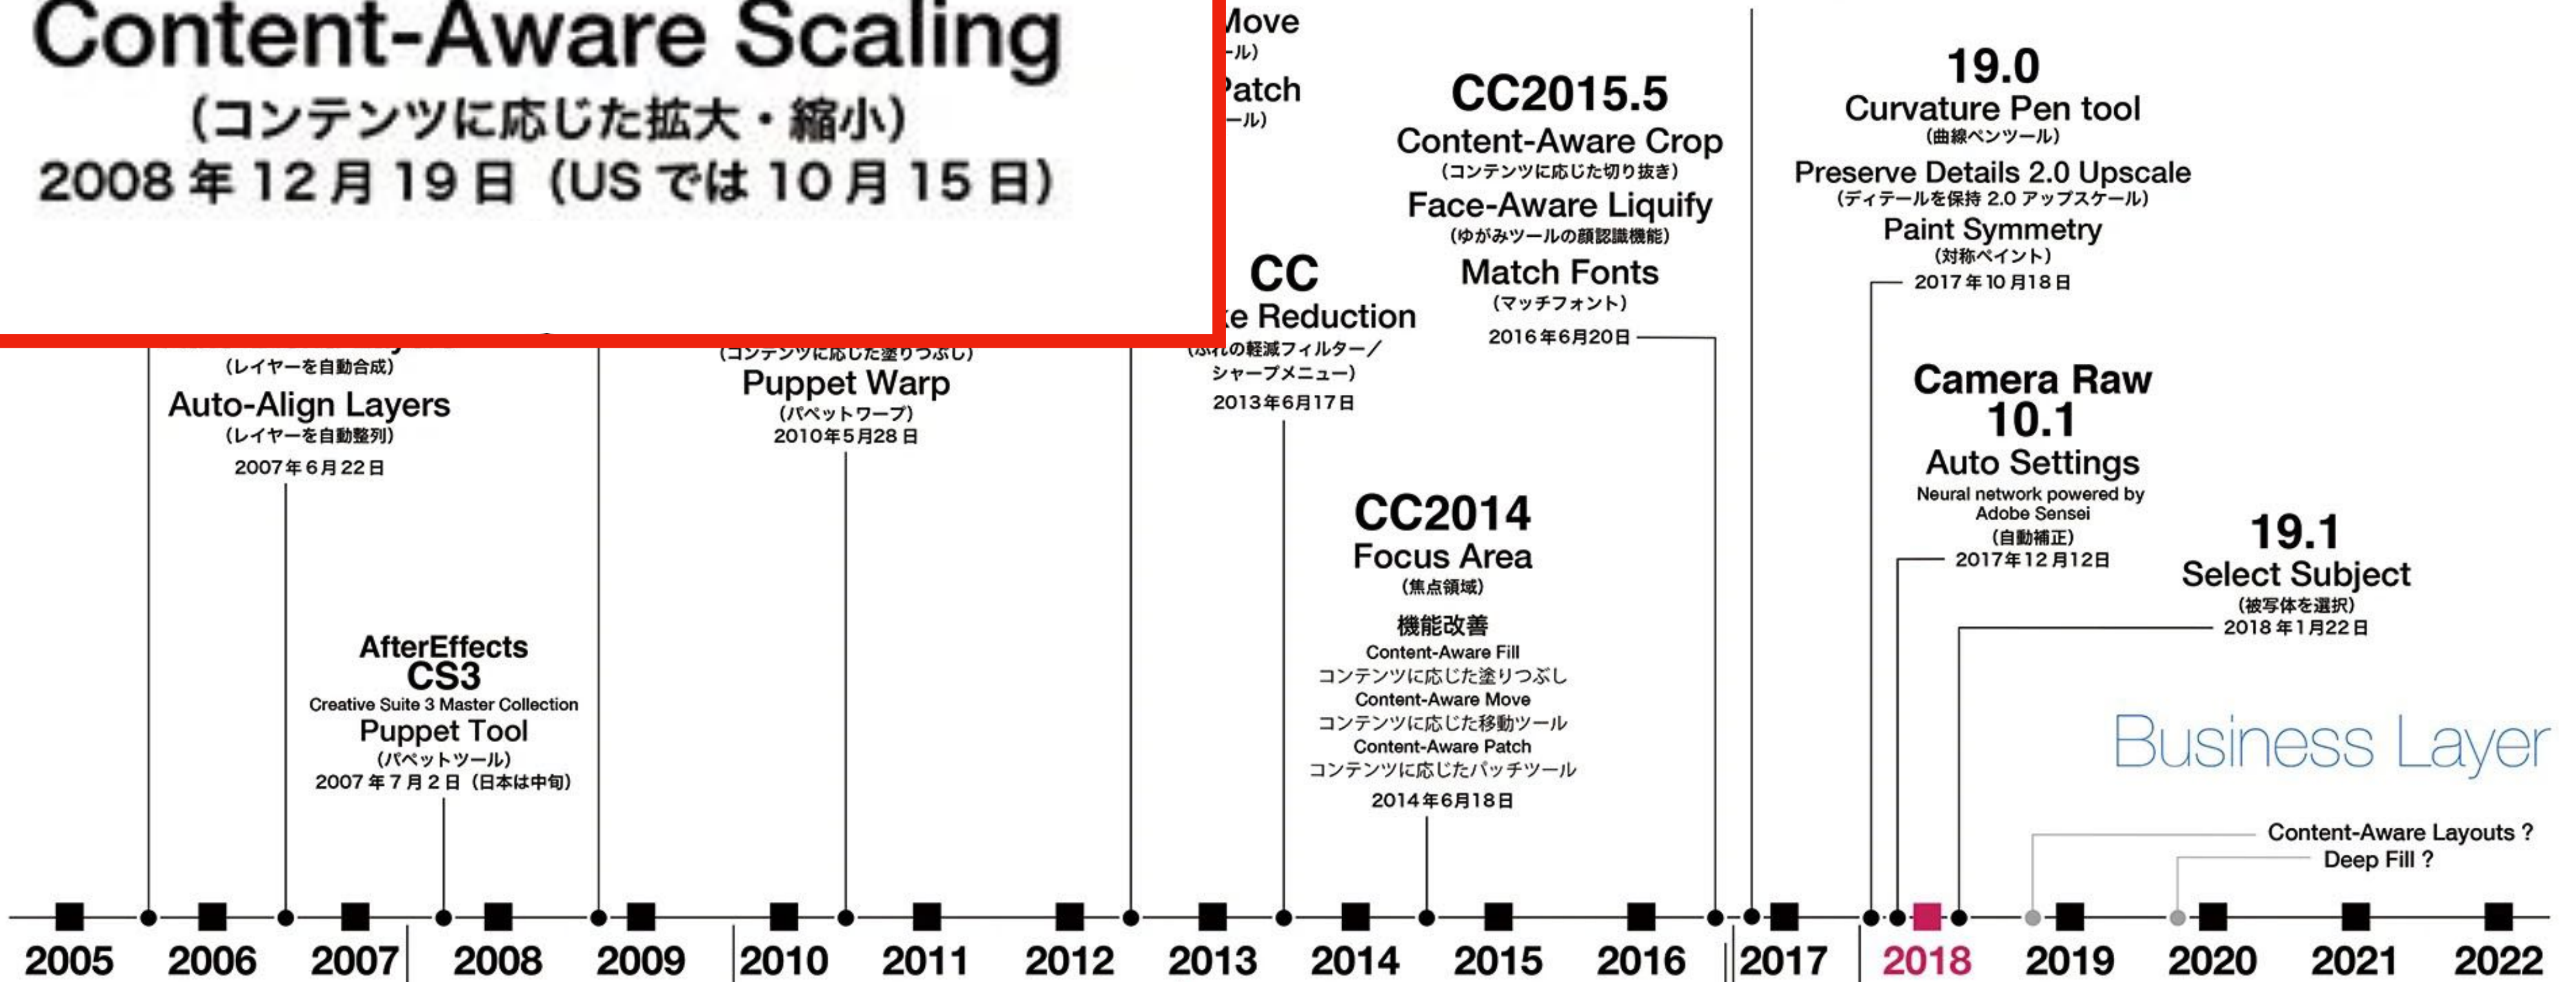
Content-Aware Scaling
(コンテンツに応じた拡大・縮小)
2008 年 12 月 19 日 (US では 10 月 15 日)

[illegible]ove
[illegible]ール)
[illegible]atch
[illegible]ール)

CC
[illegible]e Reduction
(ぶれの軽減フィルター／シャープメニュー)
2013年6月17日

CC2015.5
Content-Aware Crop
(コンテンツに応じた切り抜き)
Face-Aware Liquify
(ゆがみツールの顔認識機能)
Match Fonts
(マッチフォント)
2016年6月20日

19.0
Curvature Pen tool
(曲線ペンツール)
Preserve Details 2.0 Upscale
(ディテールを保持 2.0 アップスケール)
Paint Symmetry
(対称ペイント)
2017年10月18日

(レイヤーを自動合成)
Auto-Align Layers
(レイヤーを自動整列)
2007年6月22日

(コンテンツに応じた塗りつぶし)
Puppet Warp
(パペットワープ)
2010年5月28日

Camera Raw
10.1
Auto Settings
Neural network powered by Adobe Sensei
(自動補正)
2017年12月12日

CC2014
Focus Area
(焦点領域)
機能改善
Content-Aware Fill
コンテンツに応じた塗りつぶし
Content-Aware Move
コンテンツに応じた移動ツール
Content-Aware Patch
コンテンツに応じたパッチツール
2014年6月18日

19.1
Select Subject
(被写体を選択)
2018年1月22日

AfterEffects
CS3
Creative Suite 3 Master Collection
Puppet Tool
(パペットツール)
2007年7月2日 (日本は中旬)

Business Layer

Content-Aware Layouts ?
Deep Fill ?

2005 2006 2007 2008 2009 2010 2011 2012 2013 2014 2015 2016 2017 2018 2019 2020 2021 2022